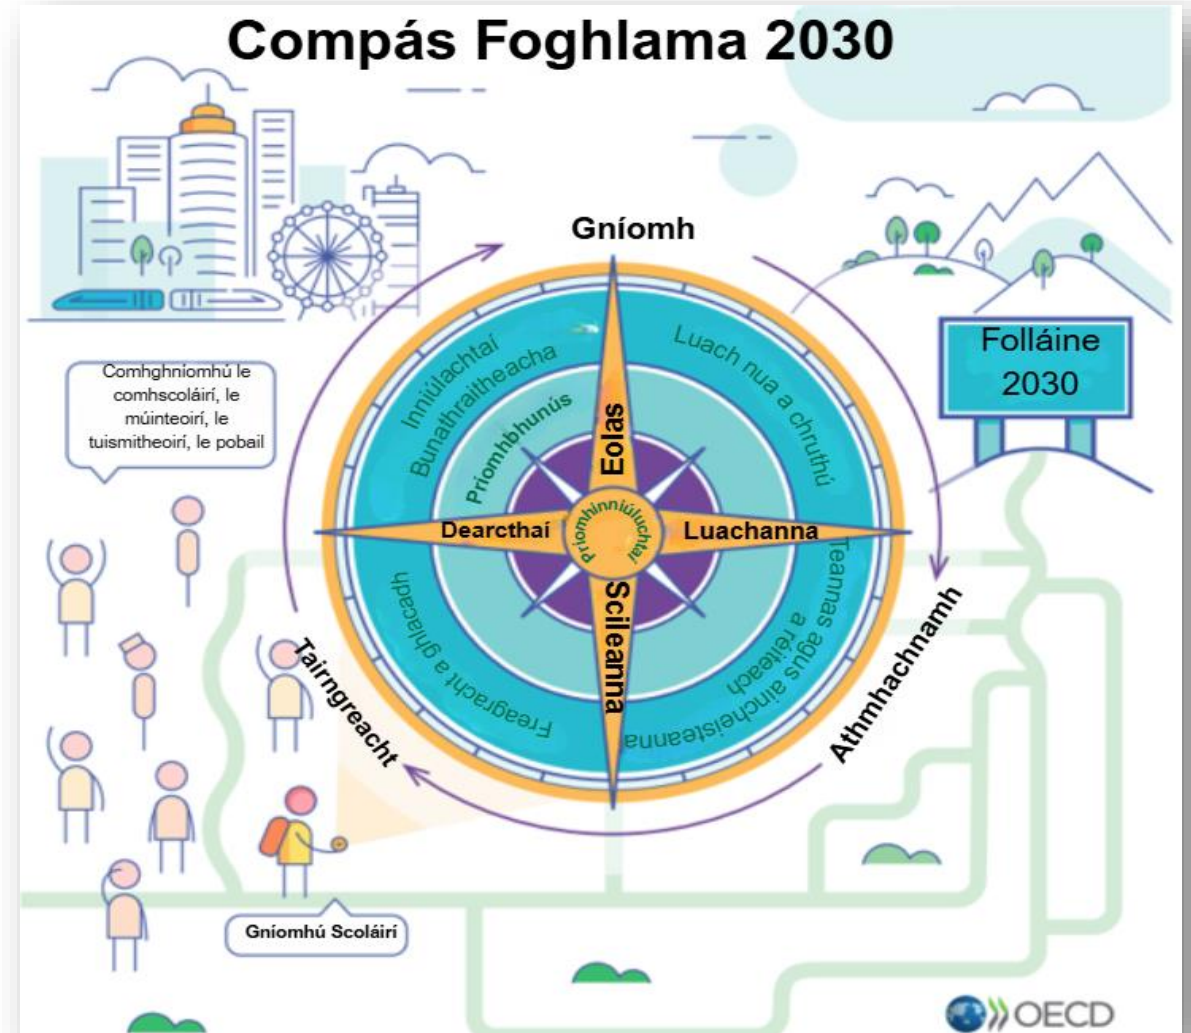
Compás Foghlama 2030

Gníomh

Comhghníomhú le comhscoláirí, le múinteoirí, le tuismitheoirí, le pobail

Folláine 2030

Inniúlachtaí Bunathraitheacha

Luach nua a chruthú

Príomhbhunús

Eolas

Dearcthaí

Príomhinniúlachtaí

Luachanna

Scileanna

Teannas agus aincheisteanna a réiteach

Freagracht a ghlacadh

Tairngreacht

Athmhachnamh

Gníomhú Scoláirí

OECD